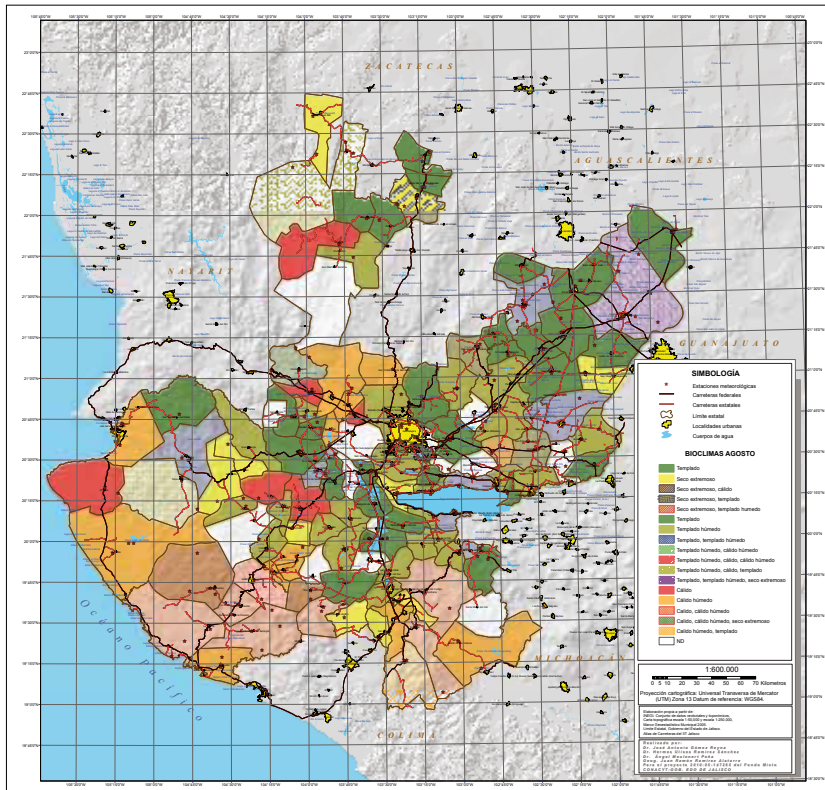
ZACATECAS

AGUASCALIENTES

NAYARIT

GUANAJUATO

MICHOACÁN

COLIMA

Océano Pacífico

SIMBOLOGÍA

Estaciones meteorológicas

Carreteras federales

Carreteras estatales

Límite estatal

Localidades urbanas

Cuerpos de agua

BIOCLIMAS AGOSTO

Templado

Seco extremoso

Seco extremoso, cálido

Seco extremoso, templado

Seco extremoso, templado húmedo

Templado

Templado húmedo

Templado, templado húmedo

Templado húmedo, cálido húmedo

Templado húmedo, cálido, cálido húmedo

Templado húmedo, cálido, templado

Templado, templado húmedo, seco extremoso

Cálido

Cálido húmedo

Cálido, cálido húmedo

Cálido, cálido húmedo, seco extremoso

Cálido húmedo, templado

ND

1:600,000

0 5 10 20 30 40 50 60 70 Kilómetros

Proyección cartográfica: Universal Transversa de Mercator (UTM) Zona 13 Datum de referencia: WGS84.

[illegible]

Realizado por:
Dr. José Antonio Gómez Reyna
Dr. Hermes Ulises Ramírez Sánchez
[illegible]
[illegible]
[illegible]
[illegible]